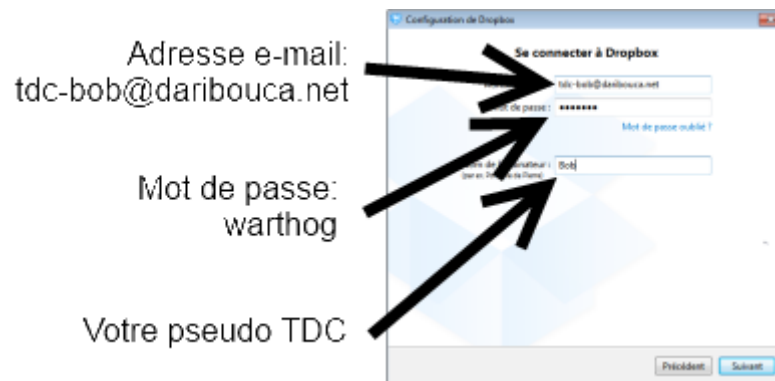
Adresse e-mail:
tdc-bob@daribouca.net

Mot de passe:
warthog

Votre pseudo TDC

Configuration de Dropbox

Se connecter à Dropbox

tdc-bob@daribouca.net

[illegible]ot de passe : ••••••••

Mot de passe oublié ?

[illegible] de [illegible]ateur : Bob
(par ex. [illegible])

Précédent Suivant